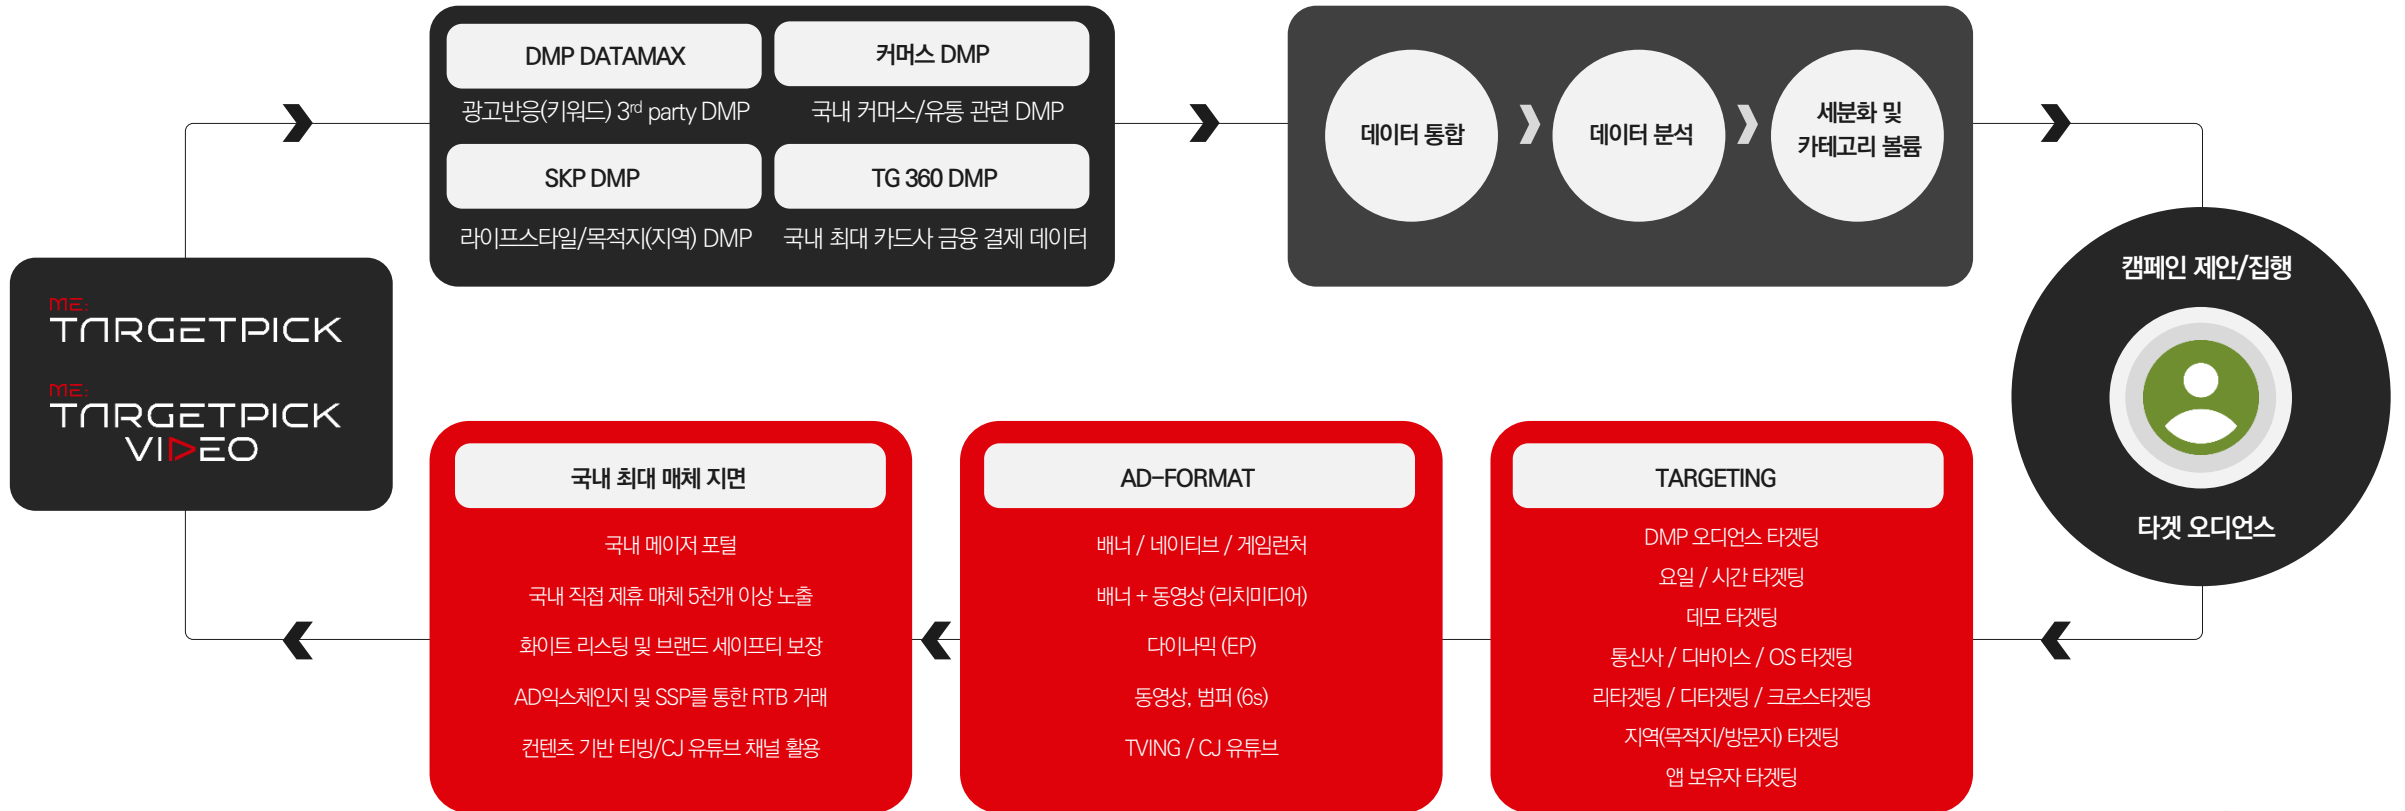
ME:
TARGETPICK

ME:
TARGETPICK
VIDEO

DMP DATAMAX

광고반응(키워드) 3$^{rd}$ party DMP

커머스 DMP

국내 커머스/유통 관련 DMP

SKP DMP

라이프스타일/목적지(지역) DMP

TG 360 DMP

국내 최대 카드사 금융 결제 데이터

데이터 통합

데이터 분석

세분화 및 카테고리 볼륨

캠페인 제안/집행

타겟 오디언스

국내 최대 매체 지면

국내 메이저 포털

국내 직접 제휴 매체 5천개 이상 노출

화이트 리스팅 및 브랜드 세이프티 보장

AD익스체인지 및 SSP를 통한 RTB 거래

컨텐츠 기반 티빙/CJ 유튜브 채널 활용

AD-FORMAT

배너 / 네이티브 / 게임런처

배너 + 동영상 (리치미디어)

다이나믹 (EP)

동영상, 범퍼 (6s)

TVING / CJ 유튜브

TARGETING

DMP 오디언스 타겟팅

요일 / 시간 타겟팅

데모 타겟팅

통신사 / 디바이스 / OS 타겟팅

리타겟팅 / 디타겟팅 / 크로스타겟팅

지역(목적지/방문지) 타겟팅

앱 보유자 타겟팅